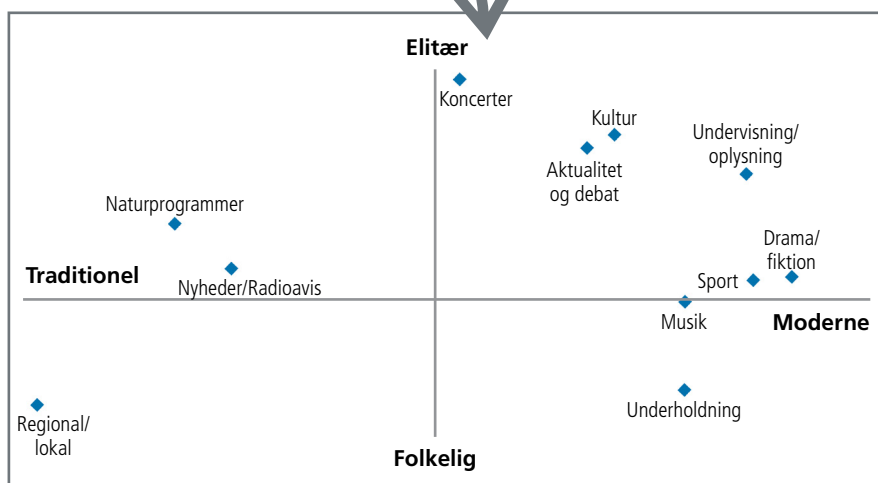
Elitær

Koncerter

Kultur

Aktualitet og debat

Undervisning/ oplysning

Naturprogrammer

Drama/ fiktion

Traditionel

Nyheder/Radioavis

Sport

Musik

Moderne

Underholdning

Regional/ lokal

Folkelig